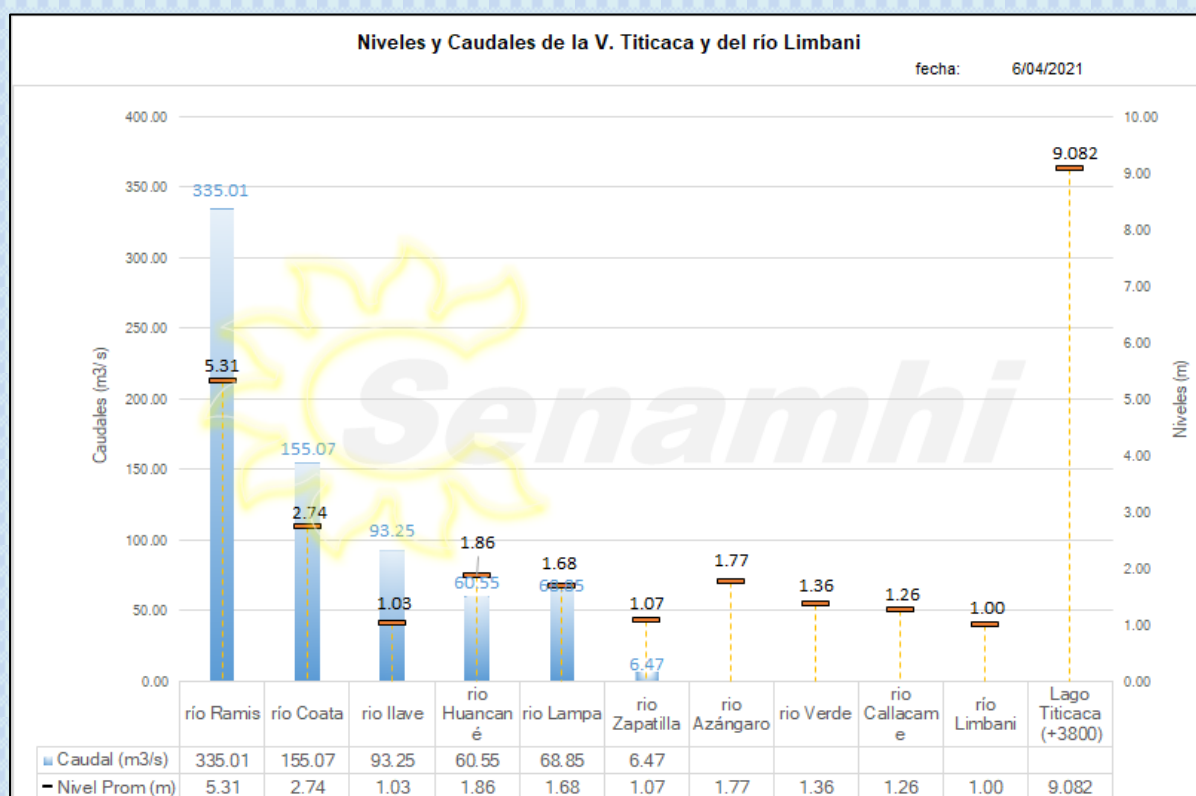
Niveles y Caudales de la V. Titicaca y del río Limbani

fecha: 6/04/2021

Caudales (m3/s)

Niveles (m)

400.00
350.00
300.00
250.00
200.00
150.00
100.00
50.00
0.00

10.00
9.00
8.00
7.00
6.00
5.00
4.00
3.00
2.00
1.00
0.00

335.01
5.31
155.07
2.74
93.25
1.03
1.86
60.55
1.68
68.85
1.07
6.47
1.77
1.36
1.26
1.00
9.082

Senamhi

| | río Ramis | río Coata | rio Ilave | rio Huancané | rio Lampa | rio Zapatilla | rio Azángaro | rio Verde | rio Callacame | río Limbani | Lago Titicaca (+3800) |
|---|---|---|---|---|---|---|---|---|---|---|---|
| Caudal (m3/s) | 335.01 | 155.07 | 93.25 | 60.55 | 68.85 | 6.47 | | | | | |
| Nivel Prom (m) | 5.31 | 2.74 | 1.03 | 1.86 | 1.68 | 1.07 | 1.77 | 1.36 | 1.26 | 1.00 | 9.082 |